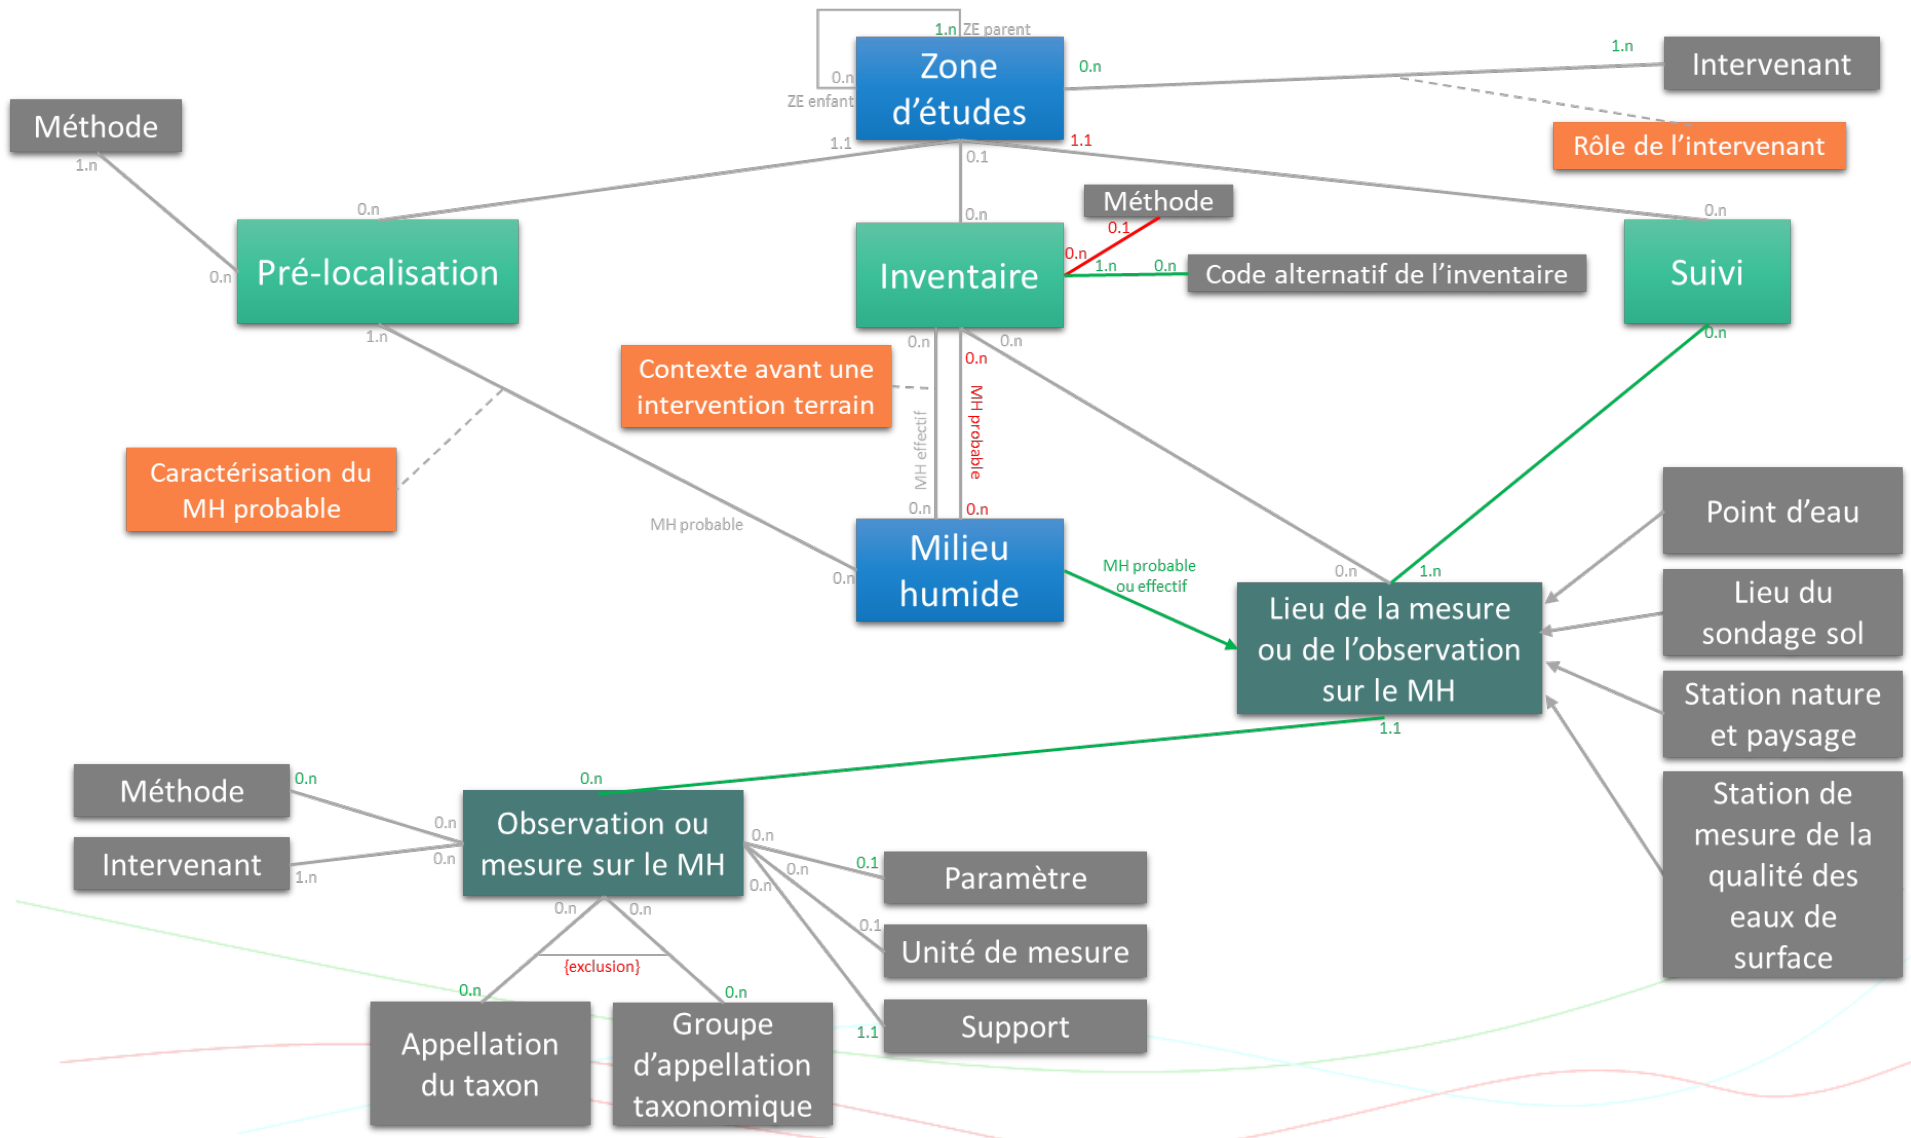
1.n ZE parent

Zone d'études

0.n

ZE enfant

0.n

1.n

Intervenant

Rôle de l'intervenant

Méthode

1.n

1.1

1.1

0.1

0.n

0.n

Pré-localisation

0.n

Méthode

0.1

0.n

1.n

0.n

Inventaire

Code alternatif de l'inventaire

0.n

Suivi

0.n

1.n

0.n

0.n

0.n

Contexte avant une intervention terrain

MH effectif

MH probable

Caractérisation du MH probable

MH probable

0.n

0.n

0.n

Milieu humide

MH probable ou effectif

0.n

1.n

Lieu de la mesure ou de l'observation sur le MH

Point d'eau

Lieu du sondage sol

Station nature et paysage

Station de mesure de la qualité des eaux de surface

1.1

Méthode

0.n

0.n

0.n

Observation ou mesure sur le MH

0.n

Intervenant

1.n

0.n

0.n

0.1

Paramètre

0.n

0.n

0.1

Unité de mesure

0.n

0.n

{exclusion}

0.n

0.n

1.1

Support

Appellation du taxon

Groupe d'appellation taxonomique